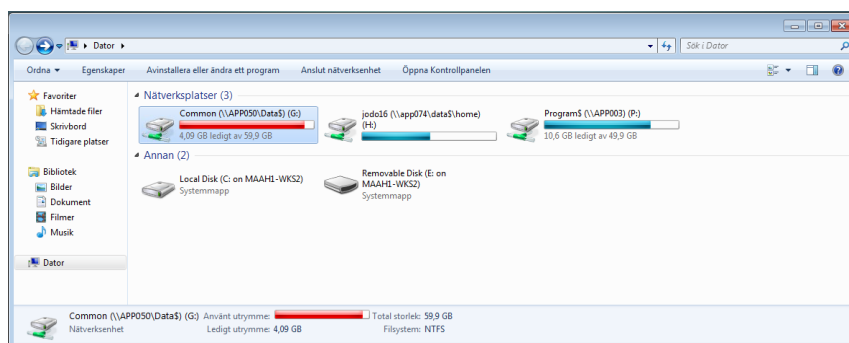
Dator

Sök i Dator

Ordna ▾ Egenskaper Avinstallera eller ändra ett program Anslut nätverksenhet Öppna Kontrollpanelen

Favoriter
Hämtade filer
Skrivbord
Tidigare platser

Bibliotek
Bilder
Dokument
Filmer
Musik

Dator

Nätverksplatser (3)

Common (\\APP050\Data$) (G:)
4,09 GB ledigt av 59,9 GB

jodo16 (\\app074\data$\home) (H:)

Program$ (\\APP003) (P:)
10,6 GB ledigt av 49,9 GB

Annan (2)

Local Disk (C: on MAAH1-WKS2)
Systemmapp

Removable Disk (E: on MAAH1-WKS2)
Systemmapp

Common (\\APP050\Data$) (G:) Använt utrymme: Total storlek: 59,9 GB
Nätverksenhet Ledigt utrymme: 4,09 GB Filsystem: NTFS